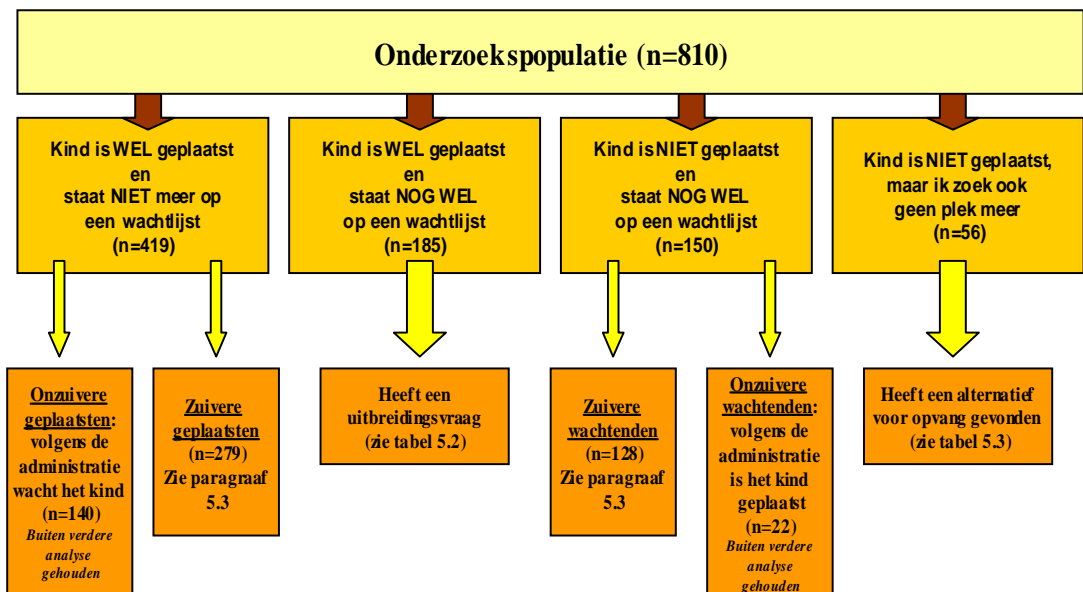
Onderzoekspopulatie (n=810)

Kind is WEL geplaatst en staat NIET meer op een wachtlijst (n=419)

Kind is WEL geplaatst en staat NOG WEL op een wachtlijst (n=185)

Kind is NIET geplaatst en staat NOG WEL op een wachtlijst (n=150)

Kind is NIET geplaatst, maar ik zoek ook geen plek meer (n=56)

Onzuivere geplaatsten: volgens de administratie wacht het kind (n=140) Buiten verdere analyse gehouden

Zuivere geplaatsten (n=279) Zie paragraaf 5.3

Heeft een uitbreidingsvraag (zie tabel 5.2)

Zuivere wachtenden (n=128) Zie paragraaf 5.3

Onzuivere wachtenden: volgens de administratie is het kind geplaatst (n=22) Buiten verdere analyse gehouden

Heeft een alternatief voor opvang gevonden (zie tabel 5.3)